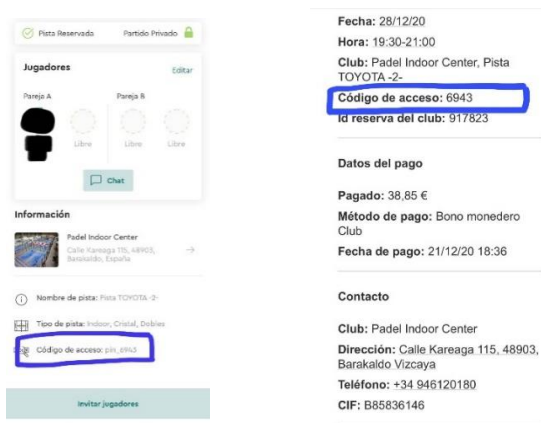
Pista Reservada Partido Privado

Jugadores Editar

Pareja A Pareja B

Libre Libre Libre

Chat

Información

Padel Indoor Center
Calle Kareaga 115, 48903, Barakaldo, España

Nombre de pista: Pista TOYOTA -2-

Tipo de pista: Indoor, Cristal, Dobles

Código de acceso: pin_6943

Invitar jugadores

Fecha: 28/12/20
Hora: 19:30-21:00
Club: Padel Indoor Center, Pista TOYOTA -2-
Código de acceso: 6943
Id reserva del club: 917823

Datos del pago

Pagado: 38,85 €
Método de pago: Bono monedero Club
Fecha de pago: 21/12/20 18:36

Contacto

Club: Padel Indoor Center
Dirección: Calle Kareaga 115, 48903, Barakaldo Vizcaya
Teléfono: +34 946120180
CIF: B85836146